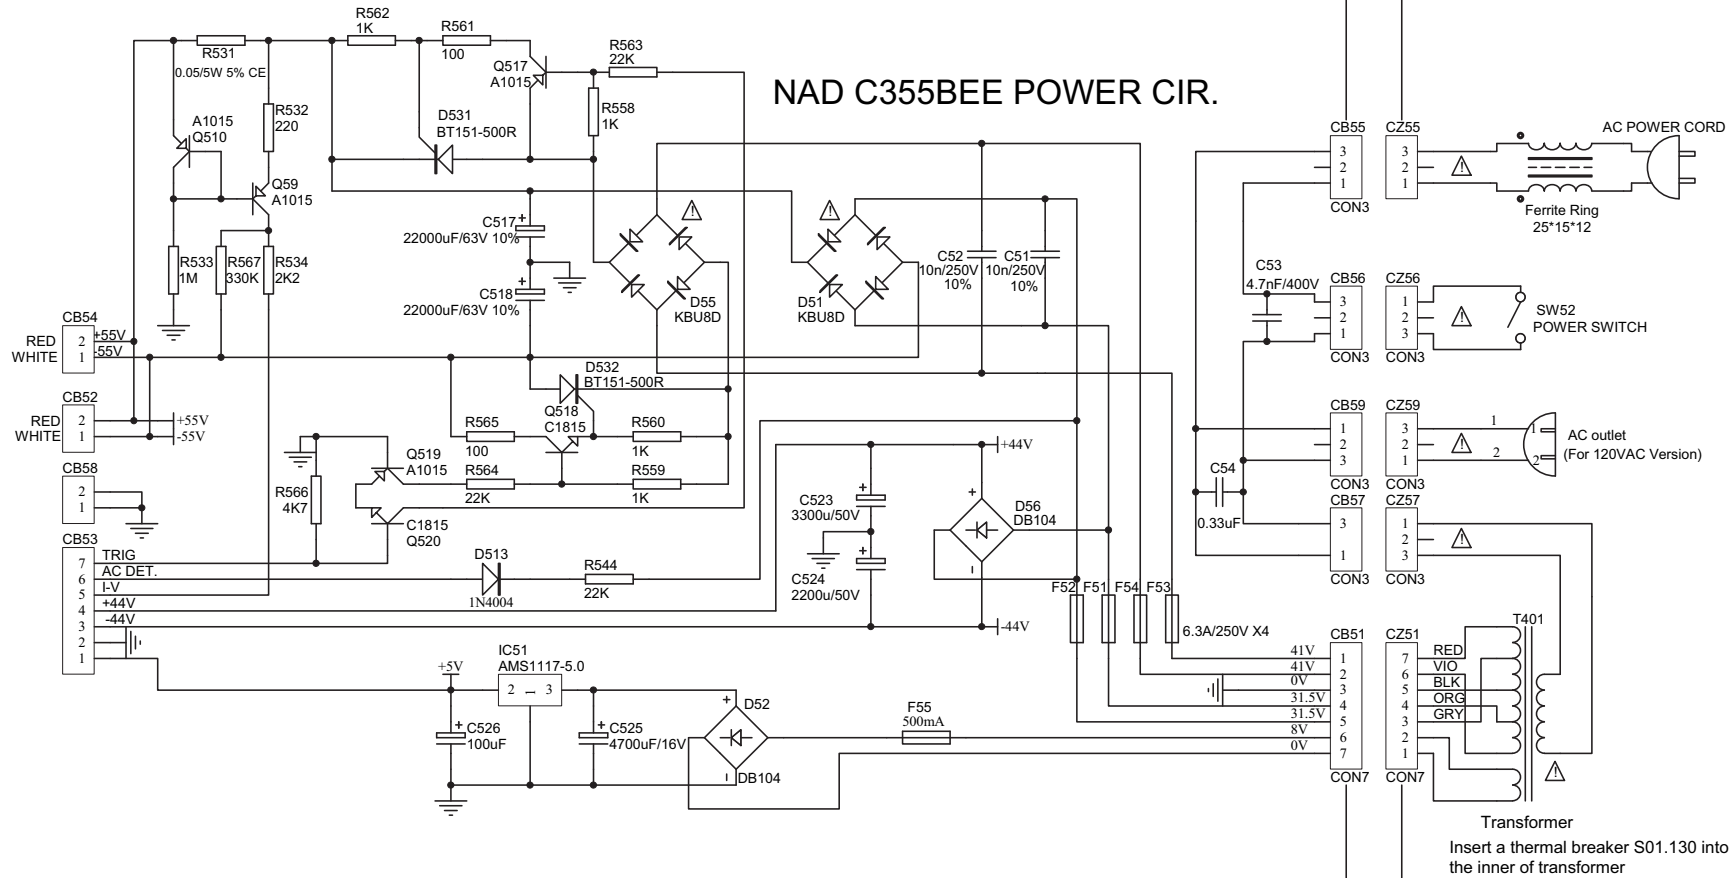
NAD C355BEE POWER CIR.

R562
1K
R561
100
R531
0.05/5W 5% CE
Q517
A1015
R563
22K
R558
1K
R532
220
A1015
Q510
D531
BT151-500R
Q59
A1015
C517
22000uF/63V 10%
C518
22000uF/63V 10%
R533
1M
R567
330K
R534
2K2
D55
KBU8D
D51
KBU8D
C52
10n/250V
10%
C51
10n/250V
10%
CB54
RED
WHITE
2
1
+55V
-55V
CB52
RED
WHITE
2
1
+55V
-55V
D532
BT151-500R
Q518
C1815
R565
100
R560
1K
Q519
A1015
R564
22K
R559
1K
R566
4K7
C1815
Q520
CB58
2
1
CB53
TRIG
AC DET.
I-V
+44V
-44V
7
6
5
4
3
2
1
D513
1N4004
R544
22K
+44V
C523
3300u/50V
C524
2200u/50V
D56
DB104
-44V
F52
F51
F54
F53
6.3A/250V X4
IC51
AMS1117-5.0
+5V
2
3
C526
100uF
C525
4700uF/16V
D52
DB104
F55
500mA
CB55
CZ55
3
2
1
CON3
AC POWER CORD
Ferrite Ring
25*15*12
C53
4.7nF/400V
CB56
CZ56
3
2
1
1
2
3
CON3
CON3
SW52
POWER SWITCH
CB59
CZ59
1
2
3
3
2
1
CON3
CON3
AC outlet
(For 120VAC Version)
C54
0.33uF
CB57
CZ57
3
1
1
2
3
CON3
CON3
CB51
CZ51
41V
41V
0V
31.5V
31.5V
8V
0V
1
2
3
4
5
6
7
7
6
5
4
3
2
1
RED
VIO
BLK
ORG
GRY
CON7
CON7
T401
Transformer
Insert a thermal breaker S01.130 into the inner of transformer